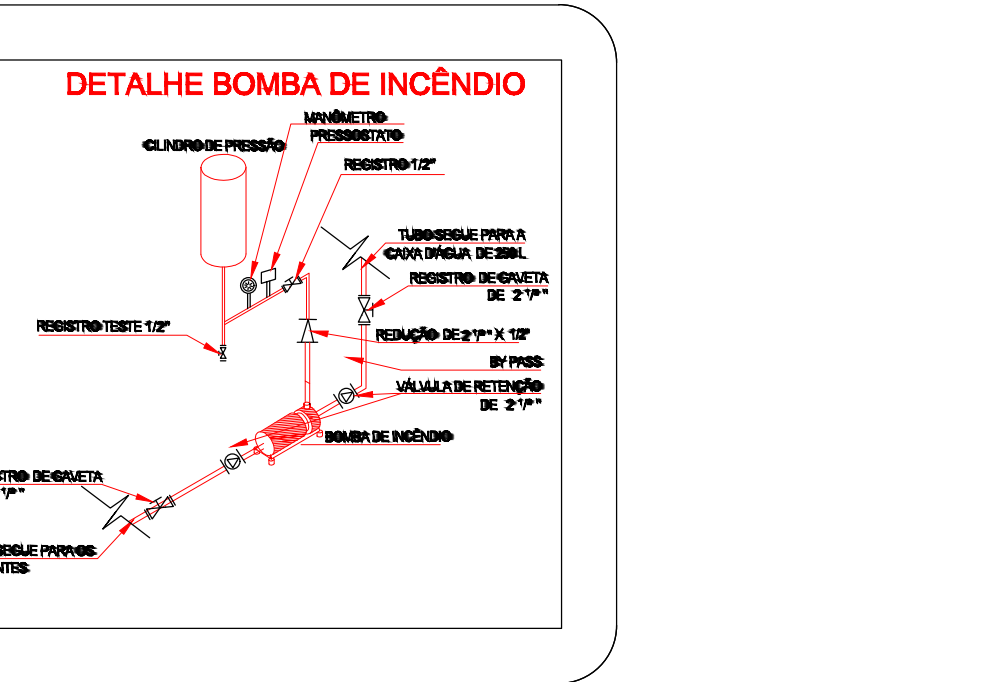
DETALHE BOMBA DE INCÊNDIO

MANÔMETRO

PRESSOSTATO

CILINDRO DE PRESSÃO

REGISTRO 1/2"

TUBO SEGUE PARA A CAIXA D'ÁGUA DE 250 L

REGISTRO DE GAVETA DE 2 1/2"

REGISTRO TESTE 1/2"

REDUÇÃO DE 2 1/2" X 1/2"

BY PASS

VÁLVULA DE RETENÇÃO DE 2 1/2"

BOMBA DE INCÊNDIO

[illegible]STRO DE GAVETA
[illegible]1/2"

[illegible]SEGUE PARA OS
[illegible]NTES